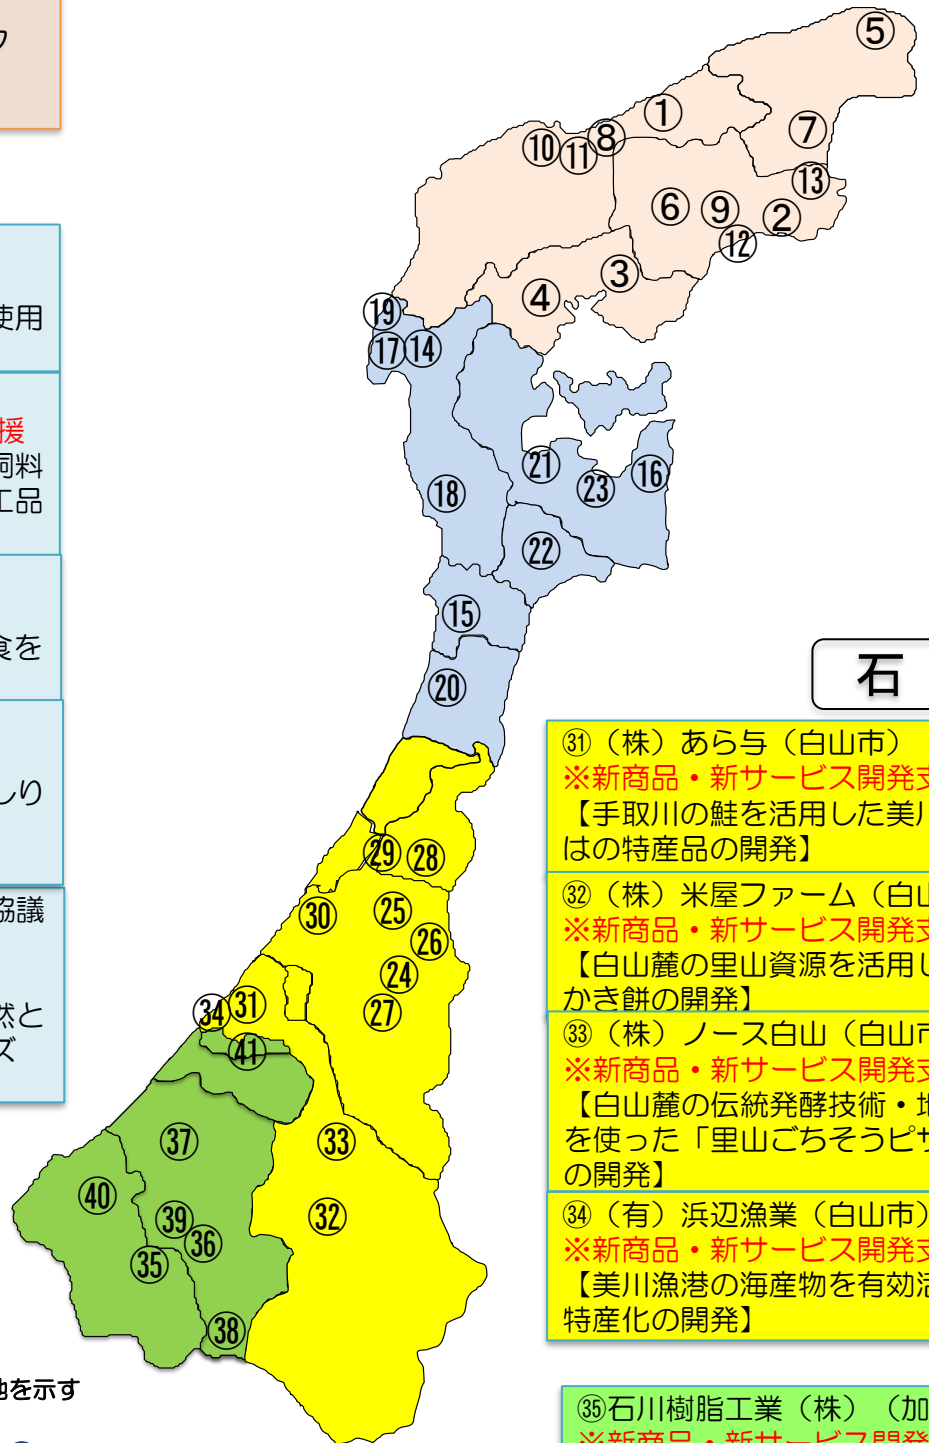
ク

使用

援
飼料
工品

食を

しり

協議

然と
ズ

地を示す

⑤
①
⑦
⑩⑪⑧
⑬
⑥ ⑨ ⑫ ②
③
④
⑲
⑰⑭
㉑
㉓ ⑯
⑱
㉒
⑮
⑳
㉙ ㉘
㉚ ㉕
㉖
㉔
㉞ ㉛
㉗
㊶
㊲
㉝
㊵
㊴
㊱
㉜
㉟
㊳

石

㉛（株）あら与（白山市）
※新商品・新サービス開発支
【手取川の鮭を活用した美
はの特産品の開発】

㉜（株）米屋ファーム（白山
※新商品・新サービス開発支
【白山麓の里山資源を活用し
かき餅の開発】

㉝（株）ノース白山（白山市
※新商品・新サービス開発支
【白山麓の伝統発酵技術・地
を使った「里山ごちそうピザ
の開発】

㉞（有）浜辺漁業（白山市）
※新商品・新サービス開発支
【美川漁港の海産物を有効活
特産化の開発】

㉟石川樹脂工業（株）（加
※新商品・新サービス開発